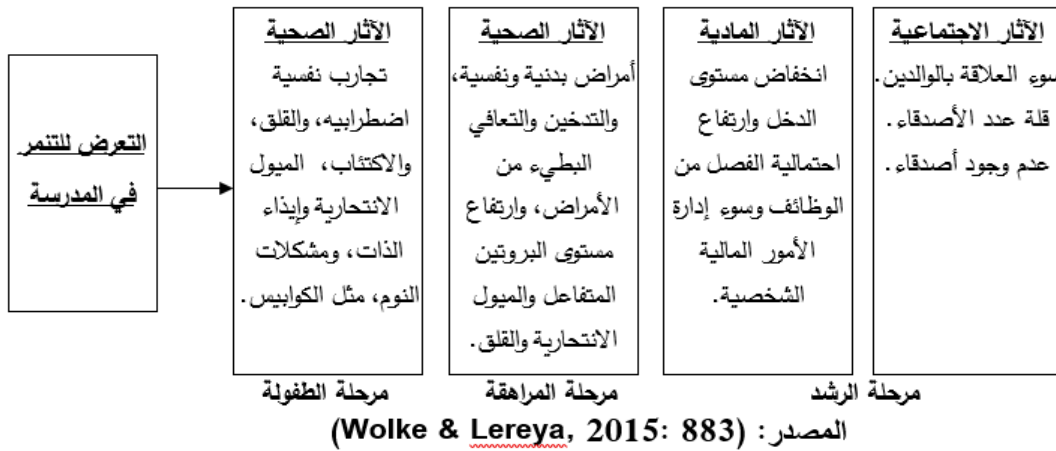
التعرض للتنمر في المدرسة

الآثار الصحية
تجارب نفسية اضطرابيه، والقلق، والاكتئاب، الميول الانتحارية وإيذاء الذات، ومشكلات النوم، مثل الكوابيس.

الآثار الصحية
أمراض بدنية ونفسية، والتدخين والتعافي البطيء من الأمراض، وارتفاع مستوى البروتين المتفاعل والميول الانتحارية والقلق.

الآثار المادية
انخفاض مستوى الدخل وارتفاع احتمالية الفصل من الوظائف وسوء إدارة الأمور المالية الشخصية.

الآثار الاجتماعية
سوء العلاقة بالوالدين. قلة عدد الأصدقاء. عدم وجود أصدقاء.

مرحلة الطفولة
مرحلة المراهقة
مرحلة الرشد

المصدر: (Wolke & Lereya, 2015: 883)